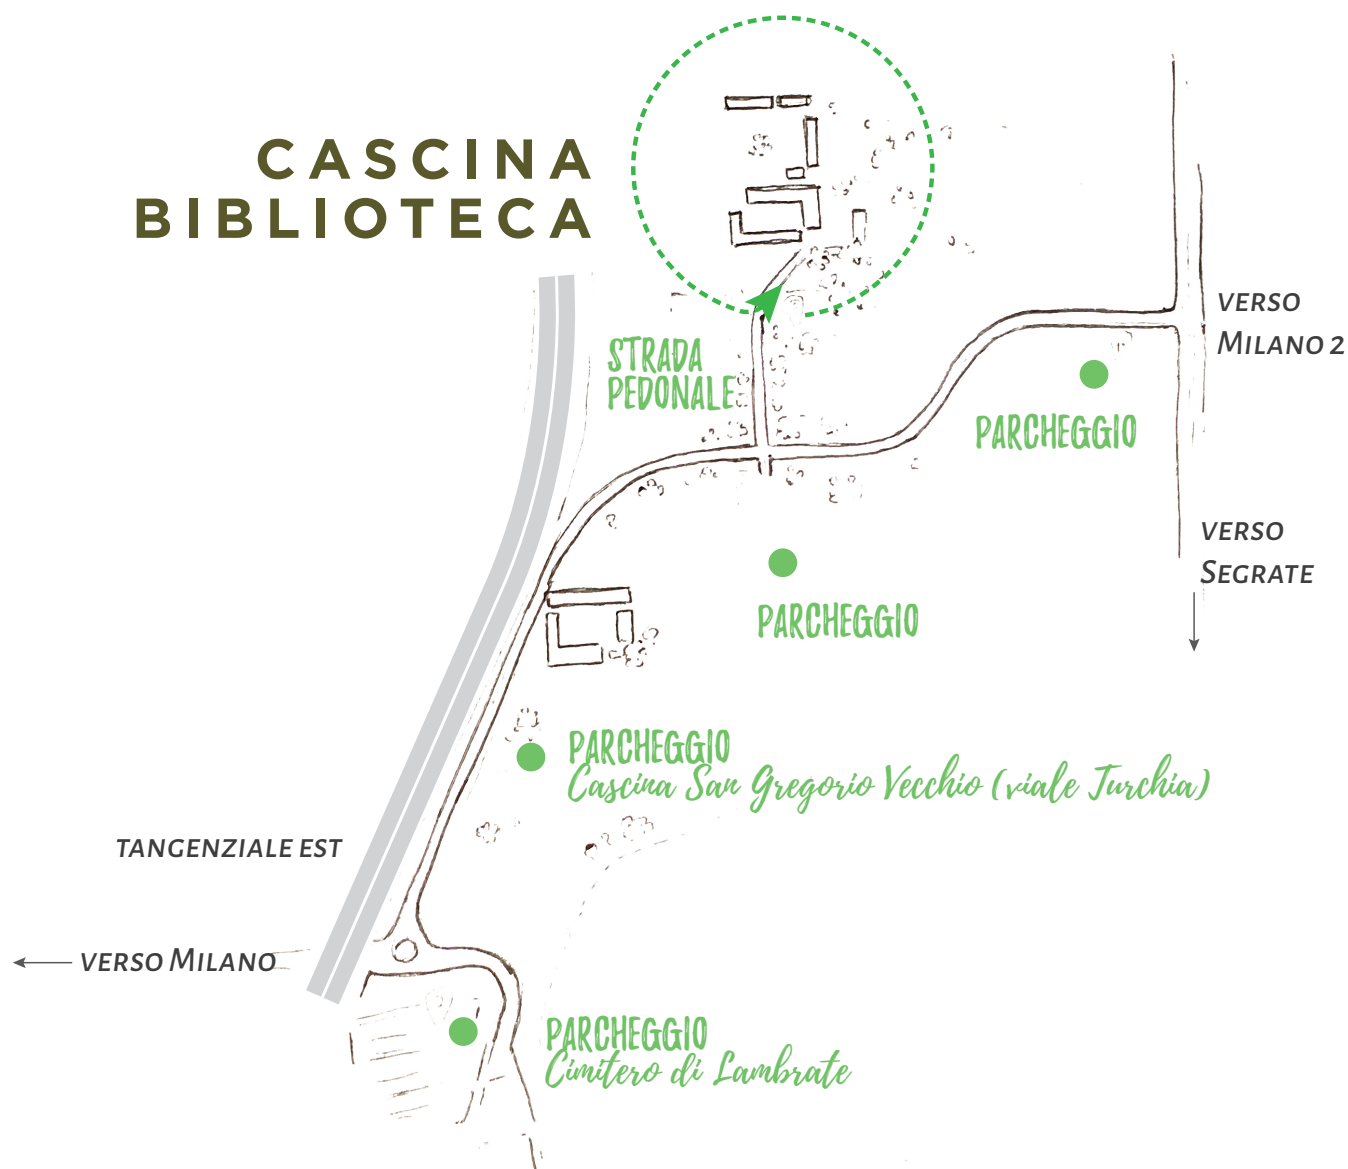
CASCINA
BIBLIOTECA

STRADA PEDONALE

VERSO
MILANO 2

PARCHEGGIO

VERSO
SEGRATE

PARCHEGGIO

PARCHEGGIO
Cascina San Gregorio Vecchio (viale Turchia)

TANGENZIALE EST

VERSO MILANO

PARCHEGGIO
Cimitero di Lambrate